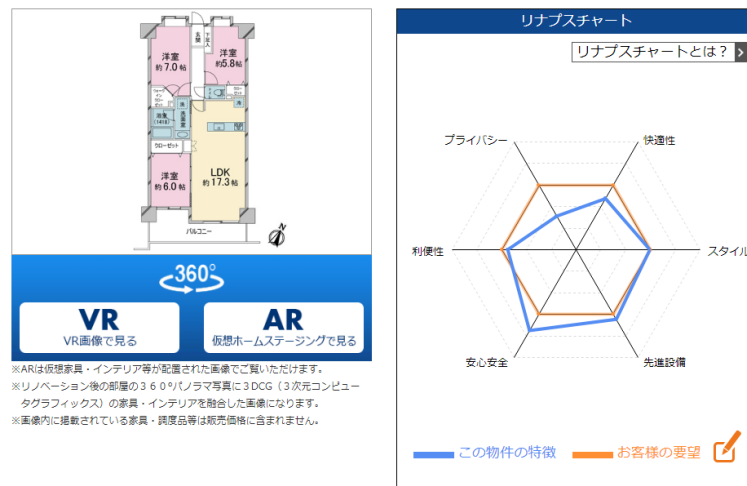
洋室
約7.0帖

洋室
約5.8帖

玄関

下足入

ウォークインクローゼット

クローゼット

物入

洗面室

浴室
(1416)

クローゼット

洋室
約6.0帖

LDK
約17.3帖

バルコニー

N

360°

VR
VR画像で見る

AR
仮想ホームステージングで見る

※ARは仮想家具・インテリア等が配置された画像でご覧いただけます。
※リノベーション後の部屋の３６０°パノラマ写真に３DCG（３次元コンピュータグラフィックス）の家具・インテリアを融合した画像になります。
※画像内に掲載されている家具・調度品等は販売価格に含まれません。

リナプスチャート

リナプスチャートとは？

プライバシー

快適性

スタイル

利便性

安心安全

先進設備

この物件の特徴

お客様の要望